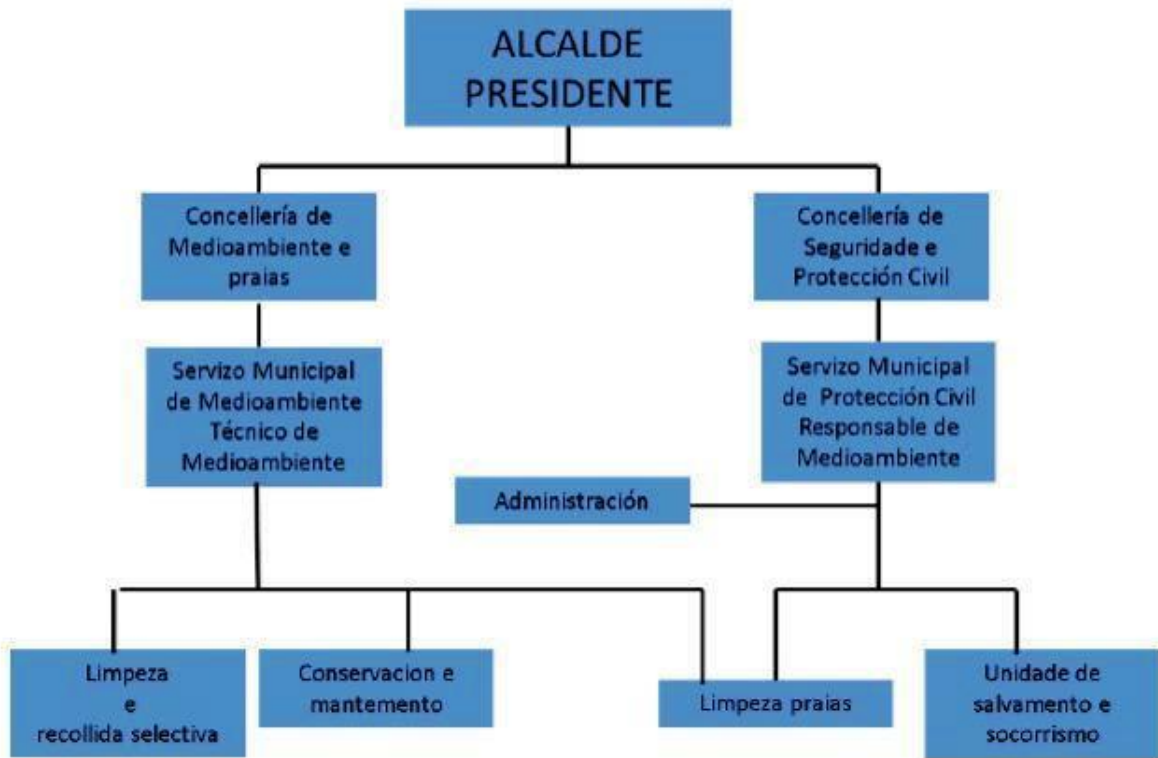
ALCALDE PRESIDENTE

Concellería de Medioambiente e praias

Concellería de Seguridade e Protección Civil

Servizo Municipal de Medioambiente Técnico de Medioambiente

Servizo Municipal de Protección Civil Responsable de Medioambiente

Administración

Limpeza e recollida selectiva

Conservacion e mantemento

Limpeza praias

Unidade de salvamento e socorrismo